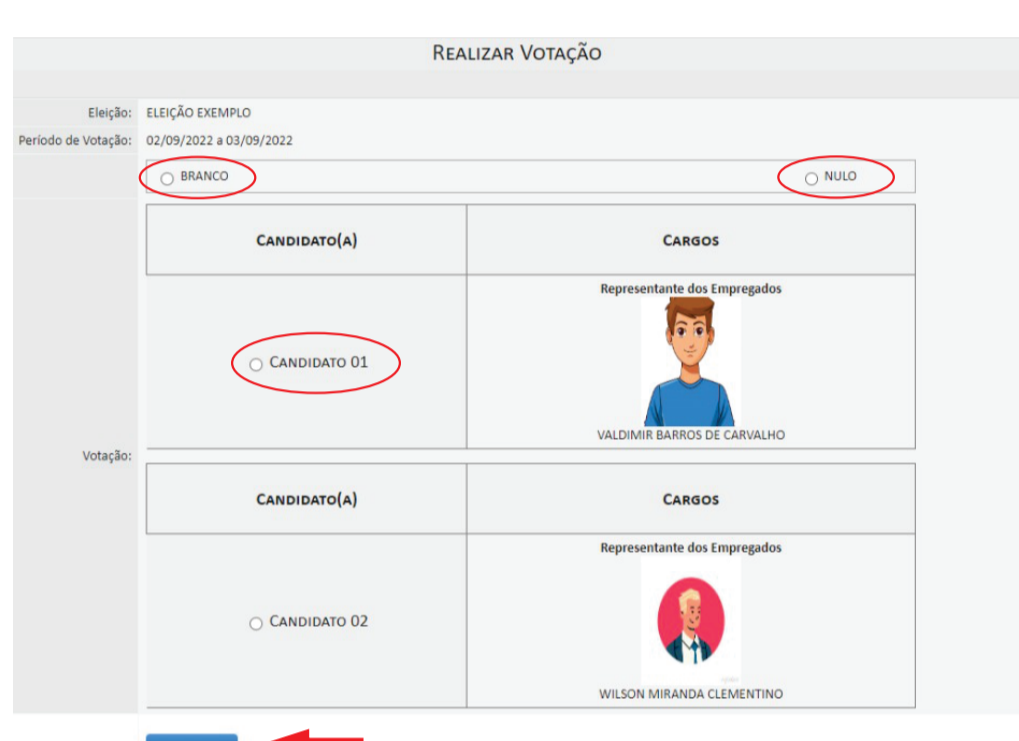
Realizar Votação

Eleição: ELEIÇÃO EXEMPLO

Período de Votação: 02/09/2022 a 03/09/2022

BRANCO

NULO

Votação:

| Candidato(a) | Cargos |
|---|---|
| Candidato 01 | Representante dos Empregados<br>VALDIMIR BARROS DE CARVALHO |

| Candidato(a) | Cargos |
|---|---|
| Candidato 02 | Representante dos Empregados<br>WILSON MIRANDA CLEMENTINO |